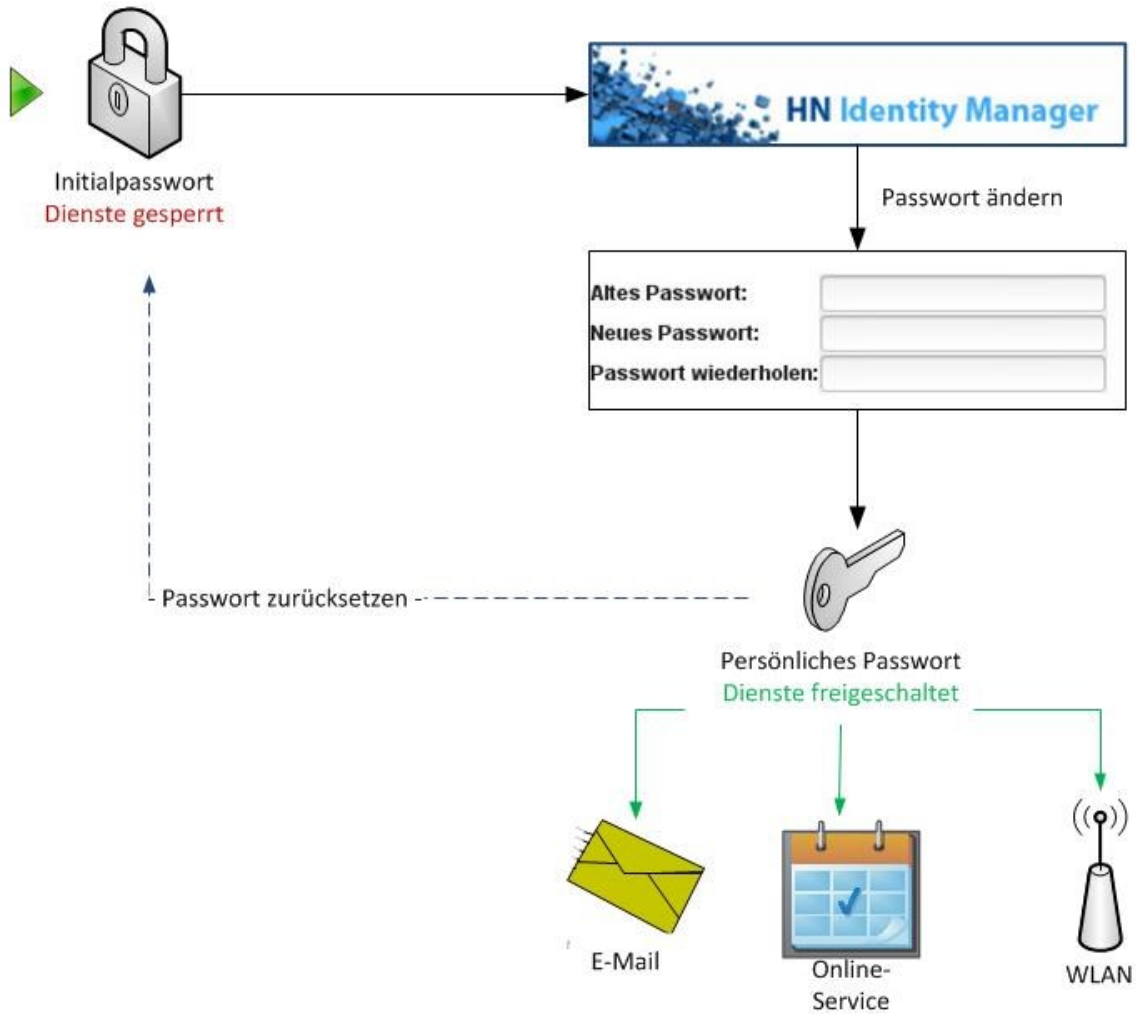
Initialpasswort
Dienste gesperrt

HN Identity Manager

Passwort ändern

Altes Passwort:
Neues Passwort:
Passwort wiederholen:

Passwort zurücksetzen

Persönliches Passwort
Dienste freigeschaltet

E-Mail

Online-Service

WLAN